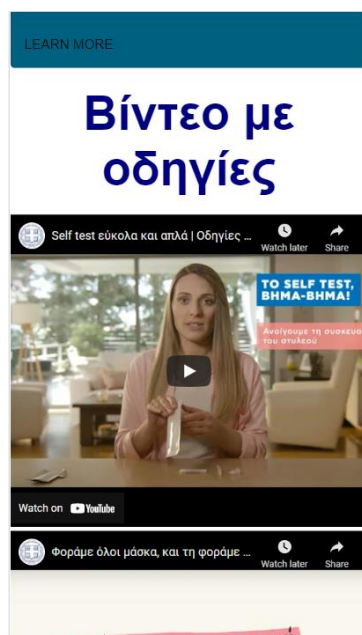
LEARN MORE

Βίντεο με οδηγίες

Self test εύκολα και απλά | Οδηγίες ...

Watch later

Share

TO SELF TEST, ΒΗΜΑ-ΒΗΜΑ!

Ανοίγουμε τη συσκευα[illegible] του στυλεού

Watch on YouTube

Φοράμε όλοι μάσκα, και τη φοράμε ...

Watch later

Share